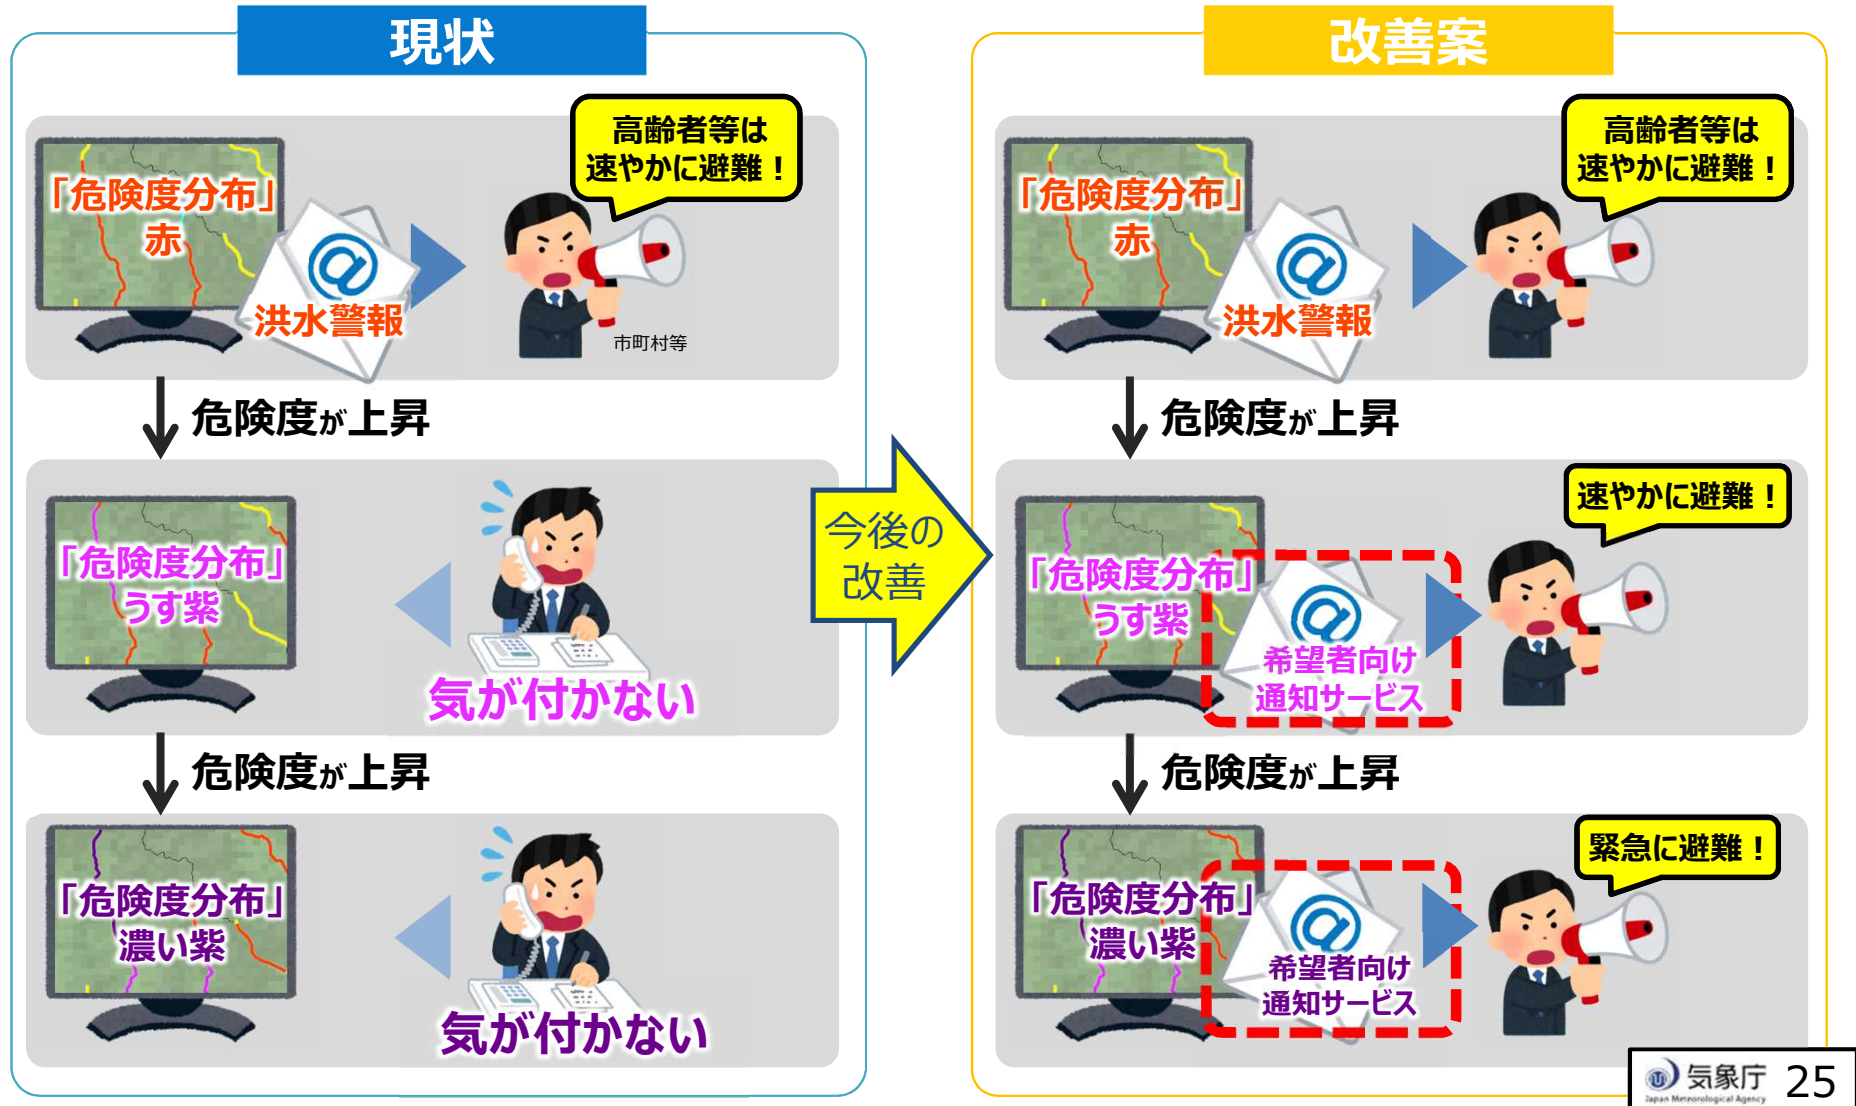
現状

「危険度分布」
赤

洪水警報

高齢者等は
速やかに避難！

市町村等

危険度が上昇

「危険度分布」
うす紫

気が付かない

危険度が上昇

「危険度分布」
濃い紫

気が付かない

今後の
改善

改善案

「危険度分布」
赤

洪水警報

高齢者等は
速やかに避難！

危険度が上昇

「危険度分布」
うす紫

希望者向け
通知サービス

速やかに避難！

危険度が上昇

「危険度分布」
濃い紫

希望者向け
通知サービス

緊急に避難！

気象庁
Japan Meteorological Agency
25